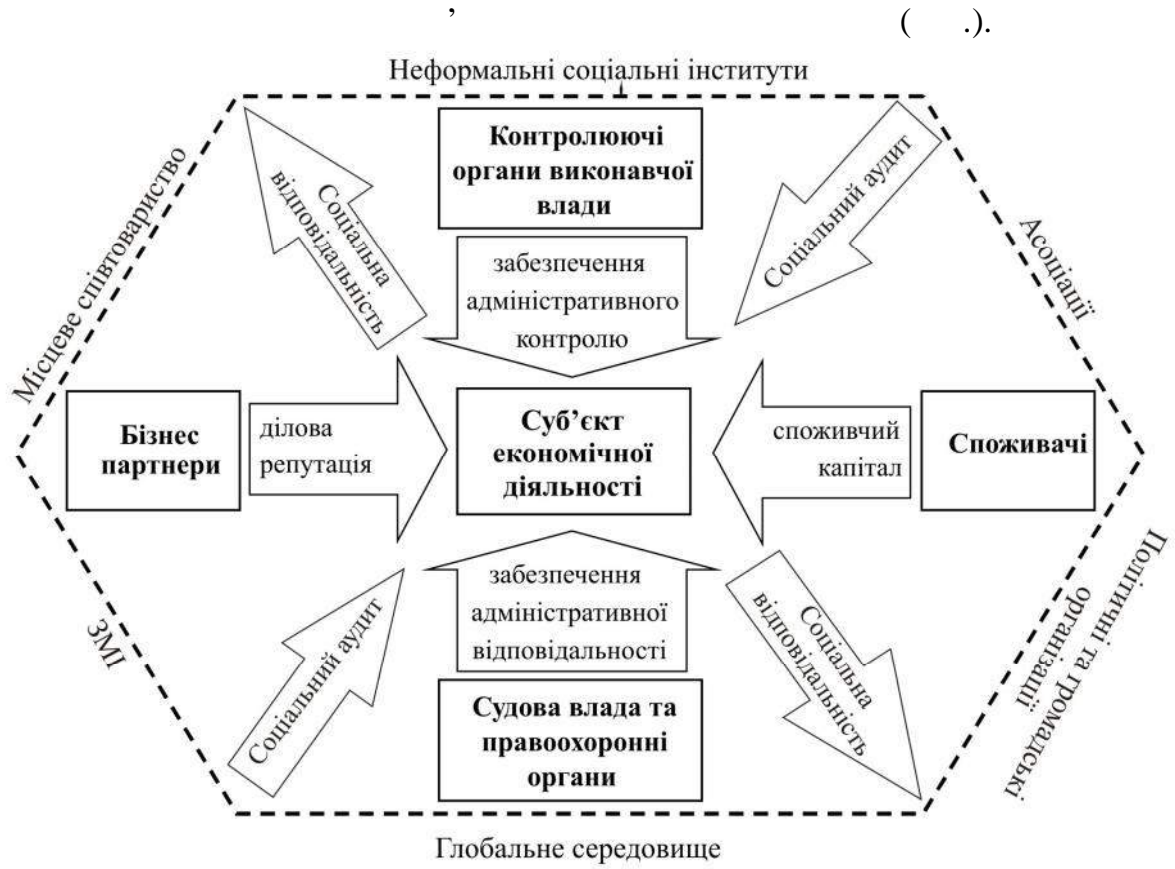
’ ( .).

Неформальні соціальні інститути

Місцеве співтовариство

Асоціації

Контролюючі органи виконавчої влади

Соціальна відповідальність

Соціальний аудит

забезпечення адміністративного контролю

Бізнес партнери

ділова репутація

Суб’єкт економічної діяльності

споживчий капітал

Споживачі

забезпечення адміністративної відповідальності

ЗМІ

Соціальний аудит

Соціальна відповідальність

Політичні та громадські організації

Судова влада та правоохоронні органи

Глобальне середовище